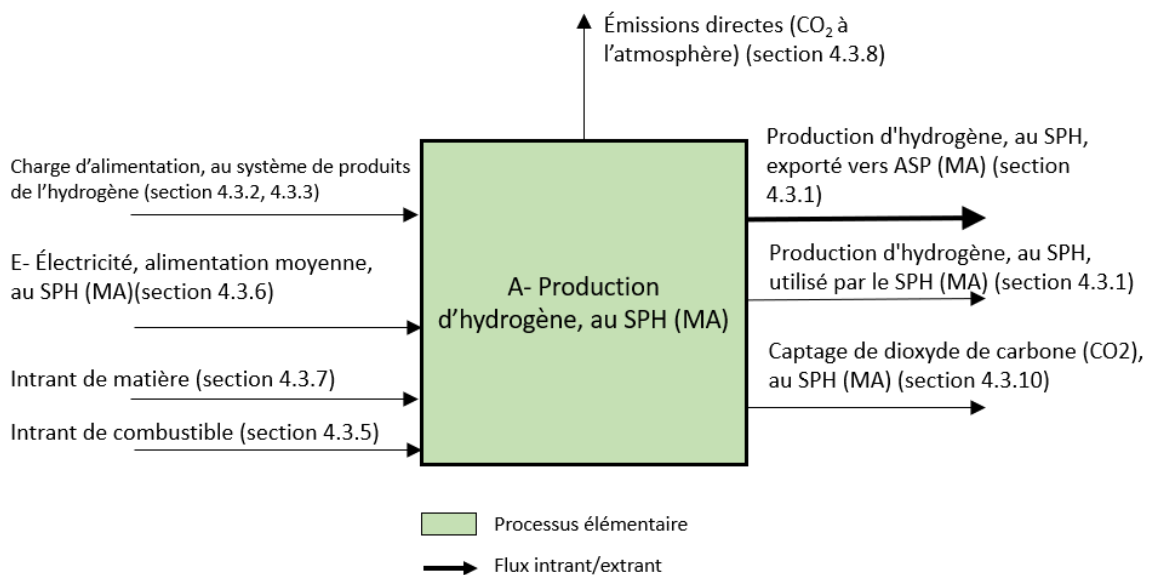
Émissions directes ($CO_2$ à l'atmosphère) (section 4.3.8)

Charge d'alimentation, au système de produits de l'hydrogène (section 4.3.2, 4.3.3)

E- Électricité, alimentation moyenne, au SPH (MA)(section 4.3.6)

Intrant de matière (section 4.3.7)

Intrant de combustible (section 4.3.5)

A- Production d'hydrogène, au SPH (MA)

Production d'hydrogène, au SPH, exporté vers ASP (MA) (section 4.3.1)

Production d'hydrogène, au SPH, utilisé par le SPH (MA) (section 4.3.1)

Captage de dioxyde de carbone (CO2), au SPH (MA) (section 4.3.10)

Processus élémentaire

Flux intrant/extrant